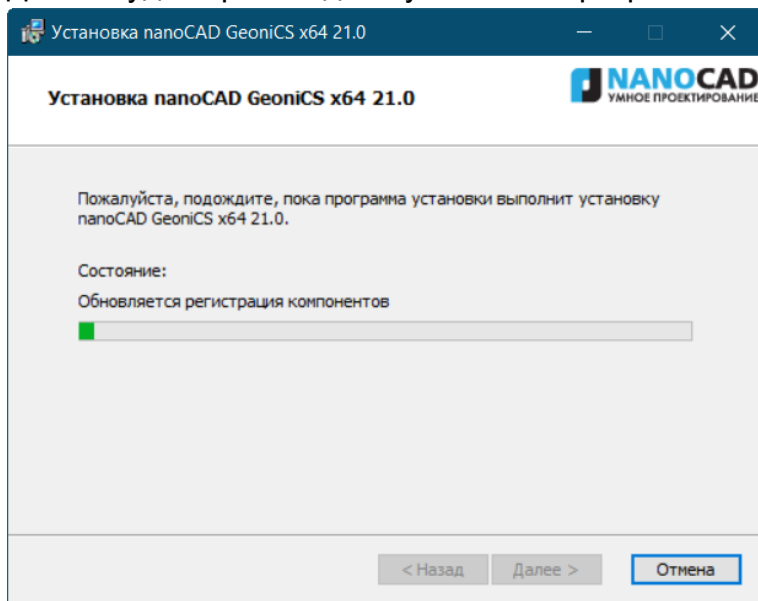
Установка nanoCAD GeoniCS x64 21.0

Установка nanoCAD GeoniCS x64 21.0

NANOCAD
УМНОЕ ПРОЕКТИРОВАНИЕ

Пожалуйста, подождите, пока программа установки выполнит установку nanoCAD GeoniCS x64 21.0.

Состояние:

Обновляется регистрация компонентов

< Назад
Далее >
Отмена